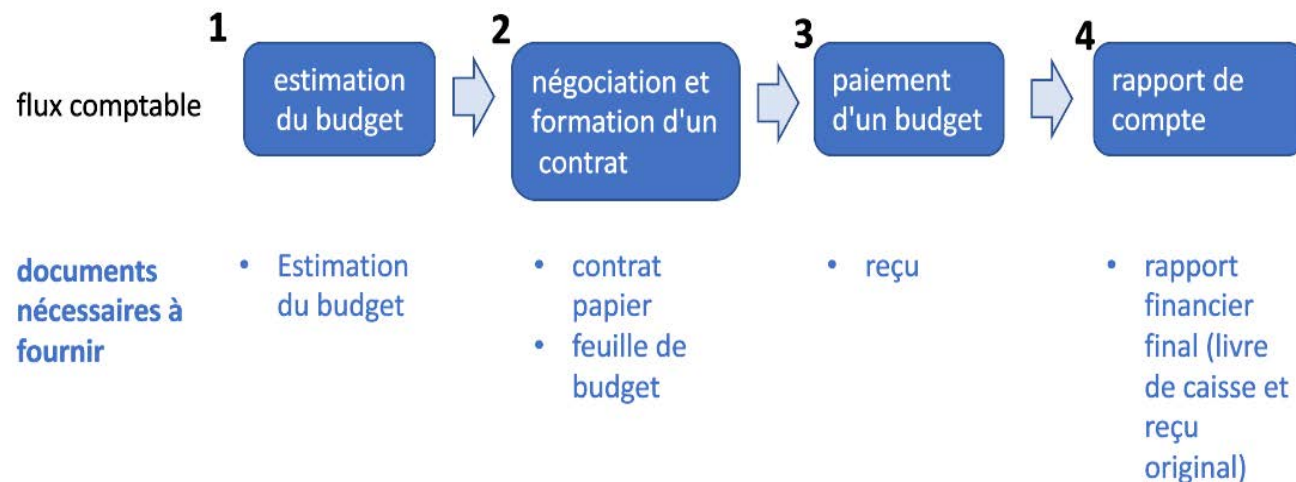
flux comptable

1
estimation du budget

2
négociation et formation d'un contrat

3
paiement d'un budget

4
rapport de compte

documents nécessaires à fournir

• Estimation du budget

• contrat papier
• feuille de budget

• reçu

• rapport financier final (livre de caisse et reçu original)